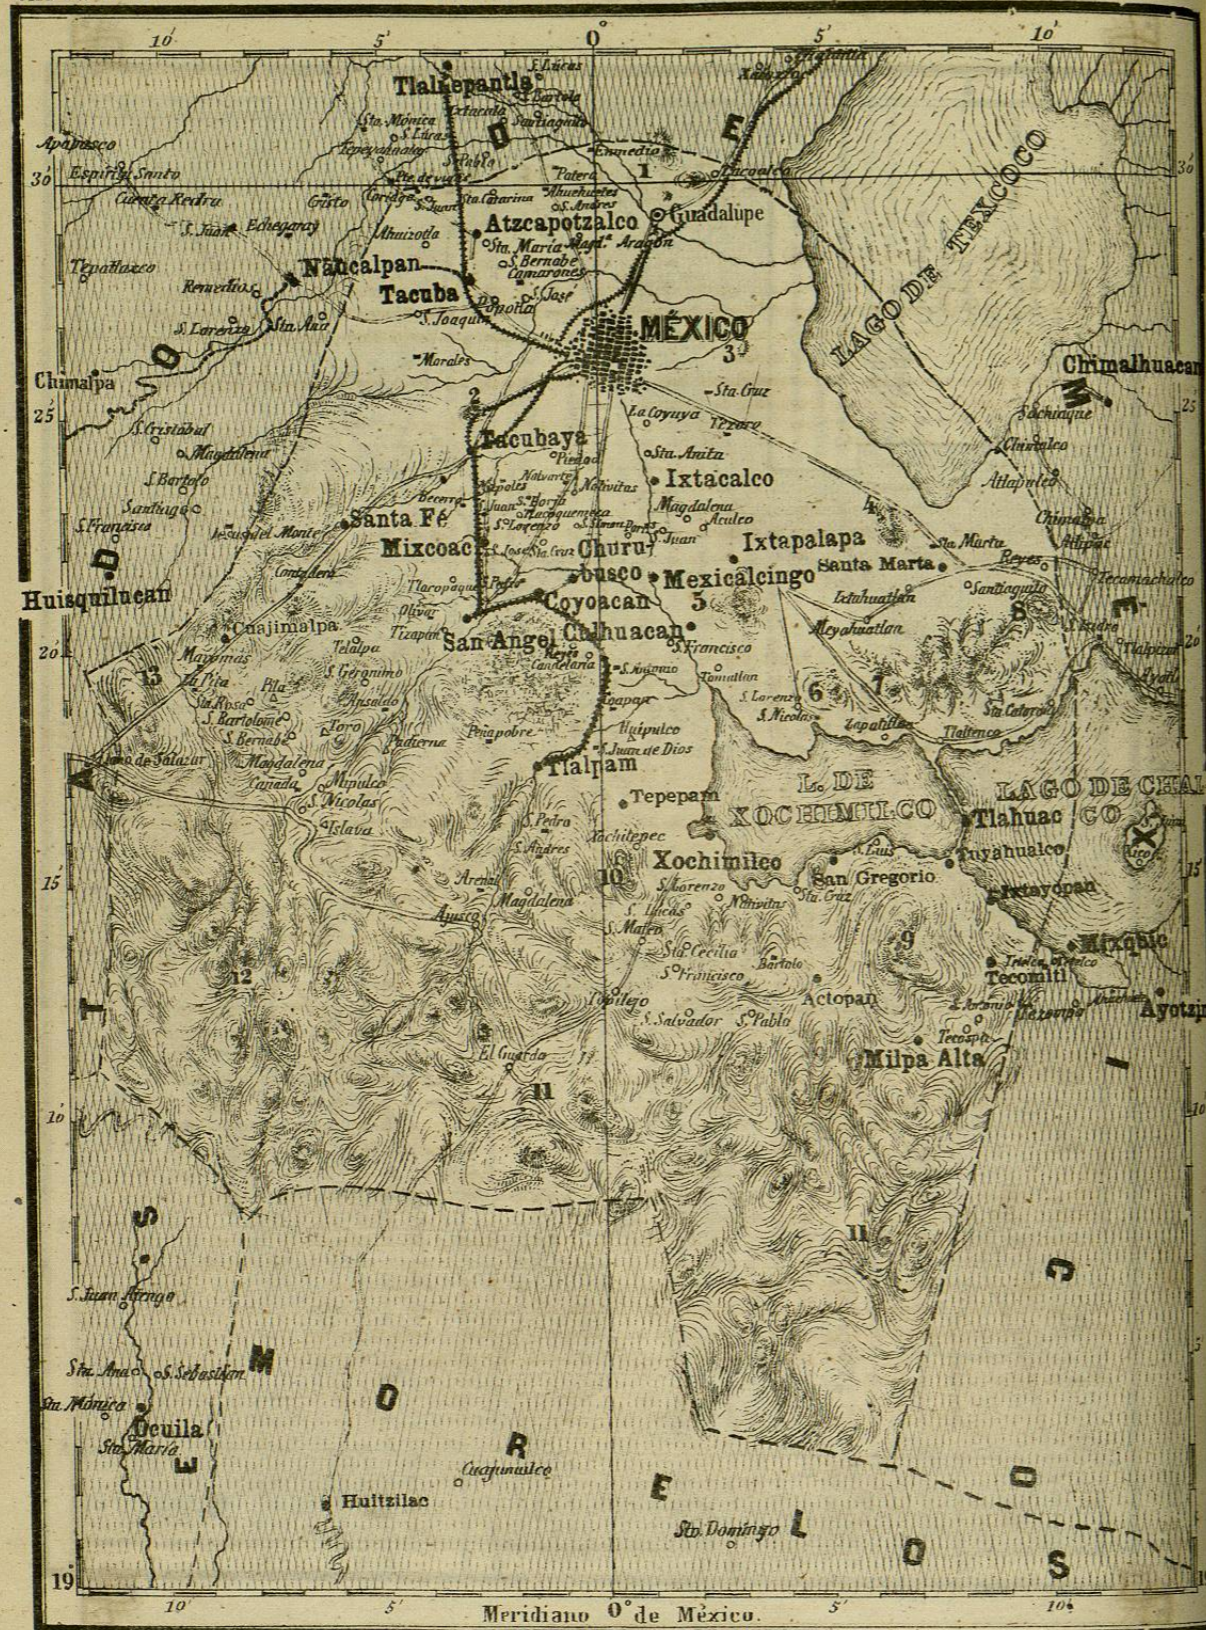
10' 5' 0 5' 10'

Tlalnepantla
S. Lúcas
Xalostoc
Sta. Mónica
Santiaguito
Apapasco
Espíritu Santo
Cuesta Piedra
Echegaray
Tepatlaxco
Remedios
Naucalpan
Tacuba
S. Lorenzo
Sta. Ana
Chimalpa
Atzcapotzalco
Guadalupe
Sta. María
Aragon
S. Joaquin
Morales
MÉXICO
LAGO DE TEXCOCO
Chimalhuacan
Tacubaya
La Coyuya
Sta. Anita
Ixtacalco
Magdalena
S. Bartolo
Santiago
S. Francisco
Santa Fé
Mixcoac
Churubusco
Ixtapalapa
Santa Marta
Mexicalcingo
Coyoacan
Huisquilucan
Cuajimalpa
San Angel
Chihuacan
S. Francisco
Tizapan
Tlalpam
Tepepam
L. DE XOCHIMILCO
LAGO DE CHALCO
Tlahuac
Tuyahualco
Xochimilco
San Gregorio
Ixtayopan
Mixquic
Tecomitl
Ayotzingo
Actopan
Milpa Alta
Ajusco
Magdalena
El Guarda
Sta. Cecilia
S. Salvador
S. Pablo
S. Juan Arengo
Sta. Ana
S. Sebastian
Sta. Mónica
Ocuila
Sta. María
Huitzilac
Cuajumulco
Sto. Domingo
ESTADO DE MÉXICO
MORELOS
1 2 3 4 5 6 7 8 9 10 11 12 13
30' 25 20' 15' 10' 19
Meridiano 0° de México.